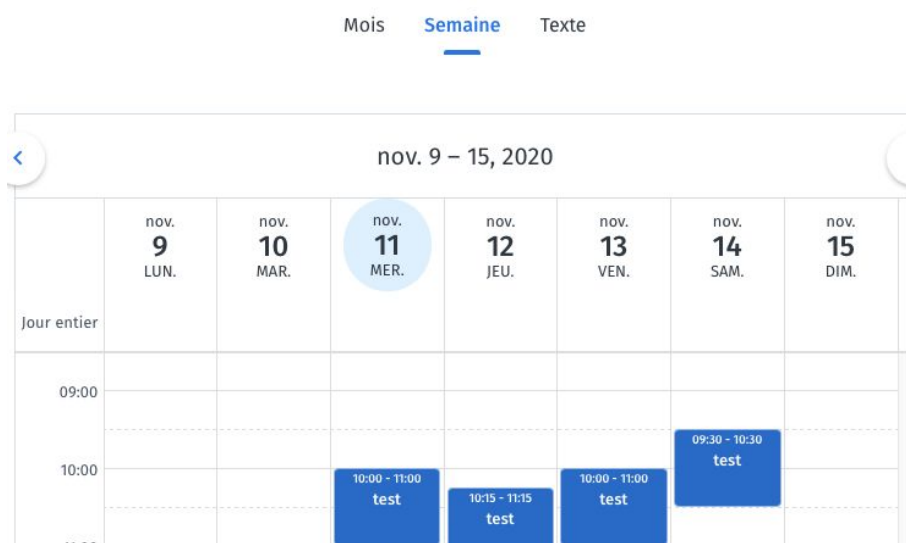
Mois Semaine Texte

<

nov. 9 – 15, 2020

|  | nov. 9 LUN. | nov. 10 MAR. | nov. 11 MER. | nov. 12 JEU. | nov. 13 VEN. | nov. 14 SAM. | nov. 15 DIM. |
|---|---|---|---|---|---|---|---|
| Jour entier |  |  |  |  |  |  |  |

09:00

10:00

09:30 - 10:30 test

10:00 - 11:00 test

10:15 - 11:15 test

10:00 - 11:00 test

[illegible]